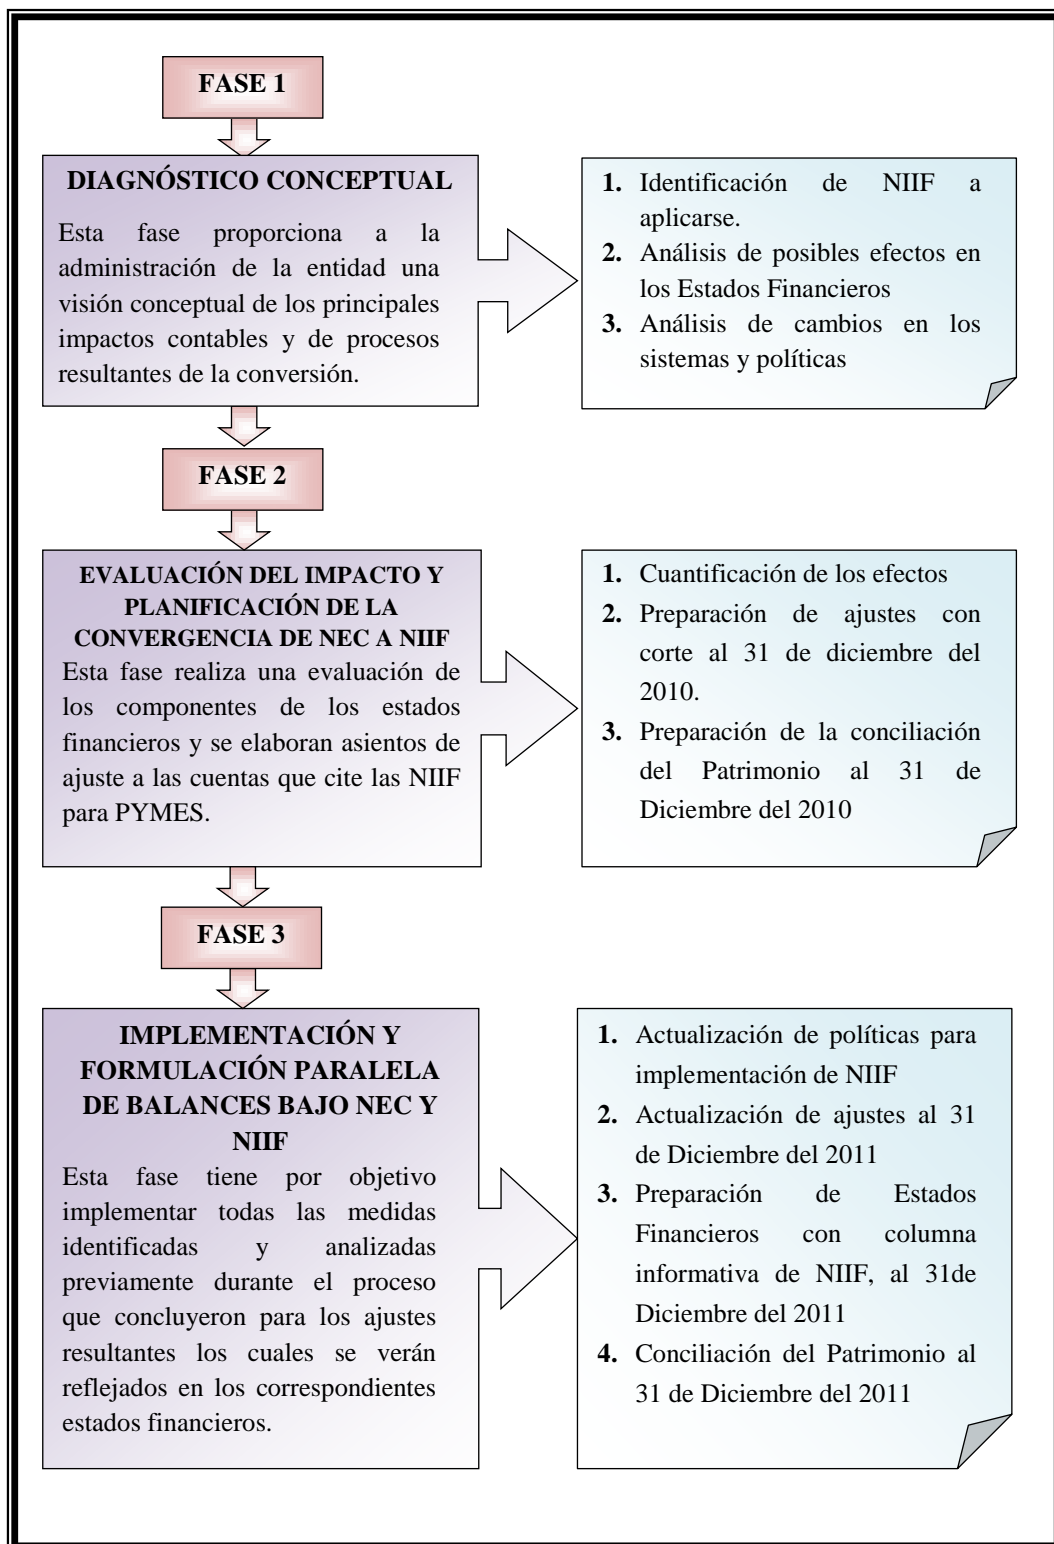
FASE 1

DIAGNÓSTICO CONCEPTUAL

Esta fase proporciona a la administración de la entidad una visión conceptual de los principales impactos contables y de procesos resultantes de la conversión.

1. Identificación de NIIF a aplicarse.
2. Análisis de posibles efectos en los Estados Financieros
3. Análisis de cambios en los sistemas y políticas

FASE 2

EVALUACIÓN DEL IMPACTO Y PLANIFICACIÓN DE LA CONVERGENCIA DE NEC A NIIF

Esta fase realiza una evaluación de los componentes de los estados financieros y se elaboran asientos de ajuste a las cuentas que cite las NIIF para PYMES.

1. Cuantificación de los efectos
2. Preparación de ajustes con corte al 31 de diciembre del 2010.
3. Preparación de la conciliación del Patrimonio al 31 de Diciembre del 2010

FASE 3

IMPLEMENTACIÓN Y FORMULACIÓN PARALELA DE BALANCES BAJO NEC Y NIIF

Esta fase tiene por objetivo implementar todas las medidas identificadas y analizadas previamente durante el proceso que concluyeron para los ajustes resultantes los cuales se verán reflejados en los correspondientes estados financieros.

1. Actualización de políticas para implementación de NIIF
2. Actualización de ajustes al 31 de Diciembre del 2011
3. Preparación de Estados Financieros con columna informativa de NIIF, al 31de Diciembre del 2011
4. Conciliación del Patrimonio al 31 de Diciembre del 2011